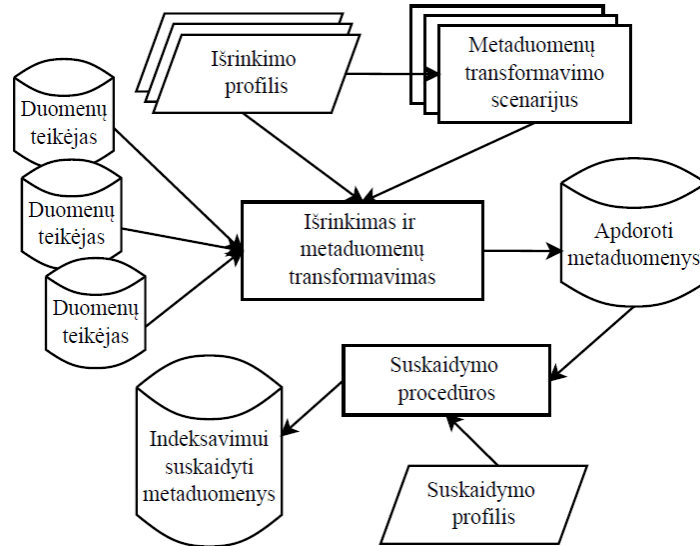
Išrinkimo profilis

Metaduomenų transformavimo scenarijus

Duomenų teikėjas

Duomenų teikėjas

Duomenų teikėjas

Išrinkimas ir metaduomenų transformavimas

Apdoroti metaduomenys

Suskaidymo procedūros

Indeksavimui suskaidyti metaduomenys

Suskaidymo profilis